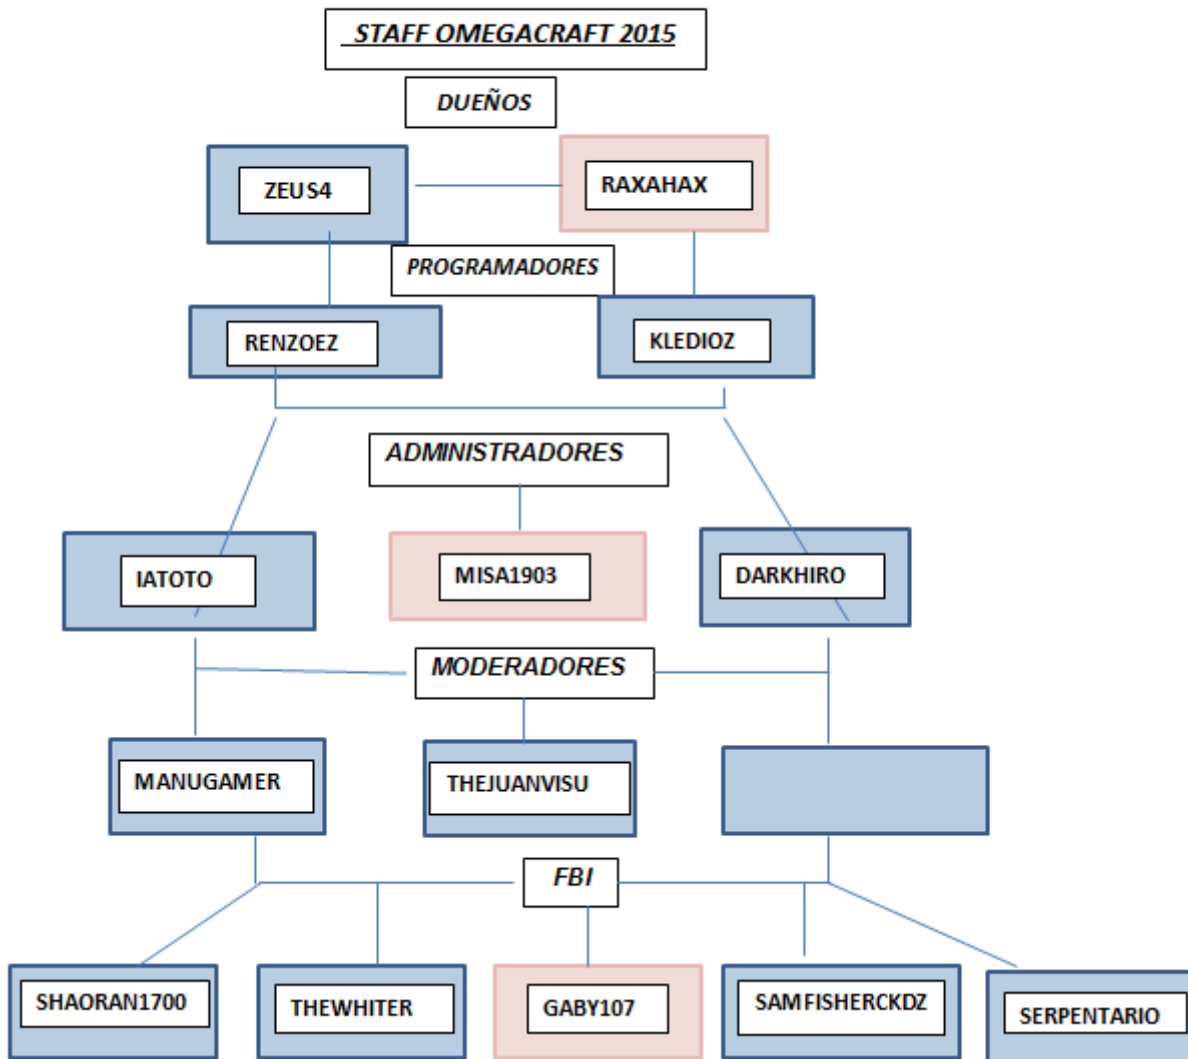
STAFF OMEGACRAFT 2015

DUEÑOS

ZEUS4

RAXAHAX

PROGRAMADORES

RENZOEZ

KLEDIOZ

ADMINISTRADORES

IATOTO

MISA1903

DARKHIRO

MODERADORES

MANUGAMER

THEJUANVISU

FBI

SHAORAN1700

THEWHITER

GABY107

SAMFISHERCKDZ

SERPENTARIO